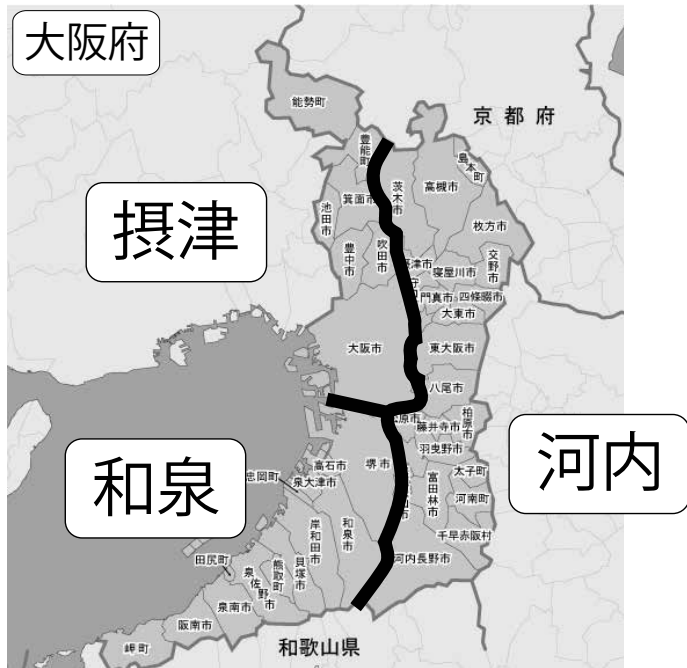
大阪府

能勢町

京都府

豊能町

島本町

茨木市

高槻市

箕面市

摂津

池田市

枚方市

豊中市

吹田市

摂津市

寝屋川市

交野市

門真市

四條畷市

大東市

大阪市

東大阪市

八尾市

松原市

柏原市

藤井寺市

羽曳野市

河内

和泉

高石市

堺市

太子町

忠岡町

泉大津市

富田林市

河南町

岸和田市

和泉市

千早赤阪村

河内長野市

田尻町

泉佐野市

熊取町

貝塚市

泉南市

阪南市

岬町

和歌山県